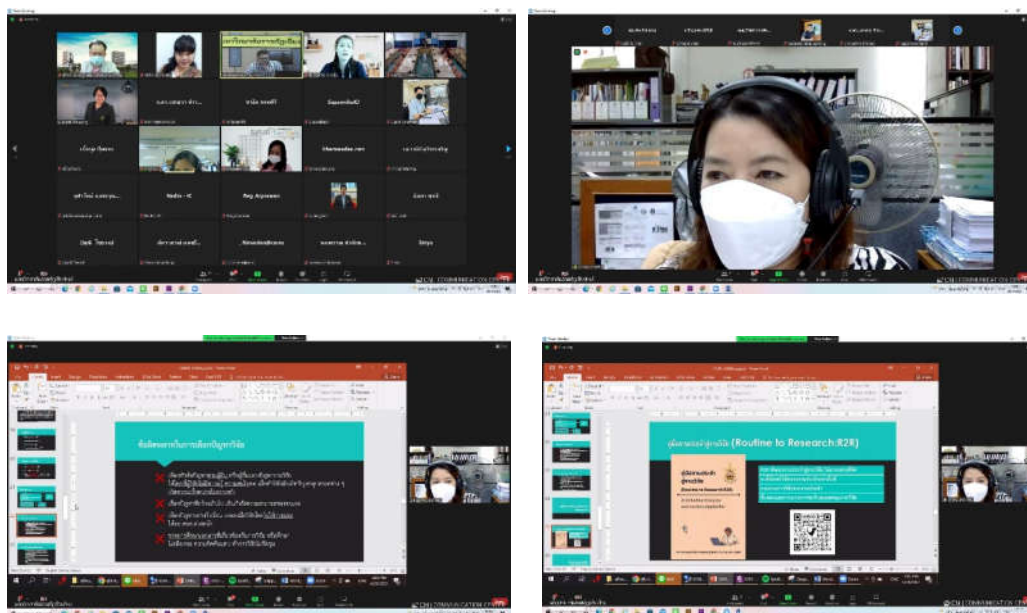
นางสาวดลยา คำ...
นายนิด ทรงศรี
Supawadee
Sl. ทา...
Kherinaadee nam
Nadia - K
Ang. Arpawan
Dadi Thaiyai
Sleya

CMU COMMUNICATION CENTER

ข้อผิดพลาดในการเขียนปัญหาวิจัย

คู่มือการแปลงานสู่งานวิจัย (Routine to Research:R2R)

CMU COMMUNICATION CENTER